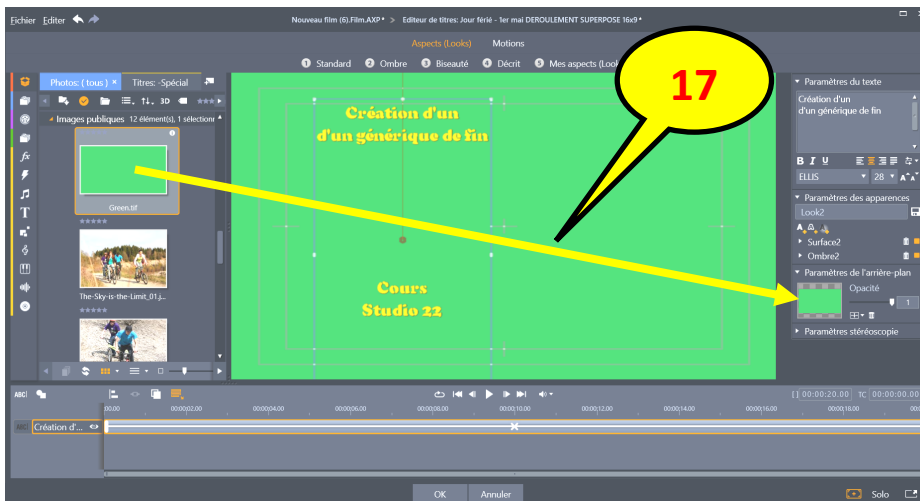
Fichier Editer

Nouveau film (6).Film.AXP* > Editeur de titres: Jour férié - 1er mai DEROULEMENT SUPERPOSE 16x9*

Aspects (Looks) Motions

1 Standard 2 Ombre 3 Biseauté 4 Décrit 5 Mes aspects (Look

Photos: ( tous ) × Titres: -Spécial

Images publiques 12 élément(s), 1 sélectionn

Green.tif

The-Sky-is-the-Limit_01.j...

Création d'un
d'un générique de fin

Cours
Studio 22

17

Paramètres du texte

Création d'un
d'un générique de fin

B I U

ELLIS 28

Paramètres des apparences

Look2

Surface2

Ombre2

Paramètres de l'arrière-plan

Opacité

1

Paramètres stéréoscopie

00:00:20.00 TC 00:00:00.00

00.00 00:00:02.00 00:00:04.00 00:00:06.00 00:00:08.00 00:00:10.00 00:00:12.00 00:00:14.00 00:00:16.00 00:00:18.00 00:00:

Création d'...

OK Annuler

Solo